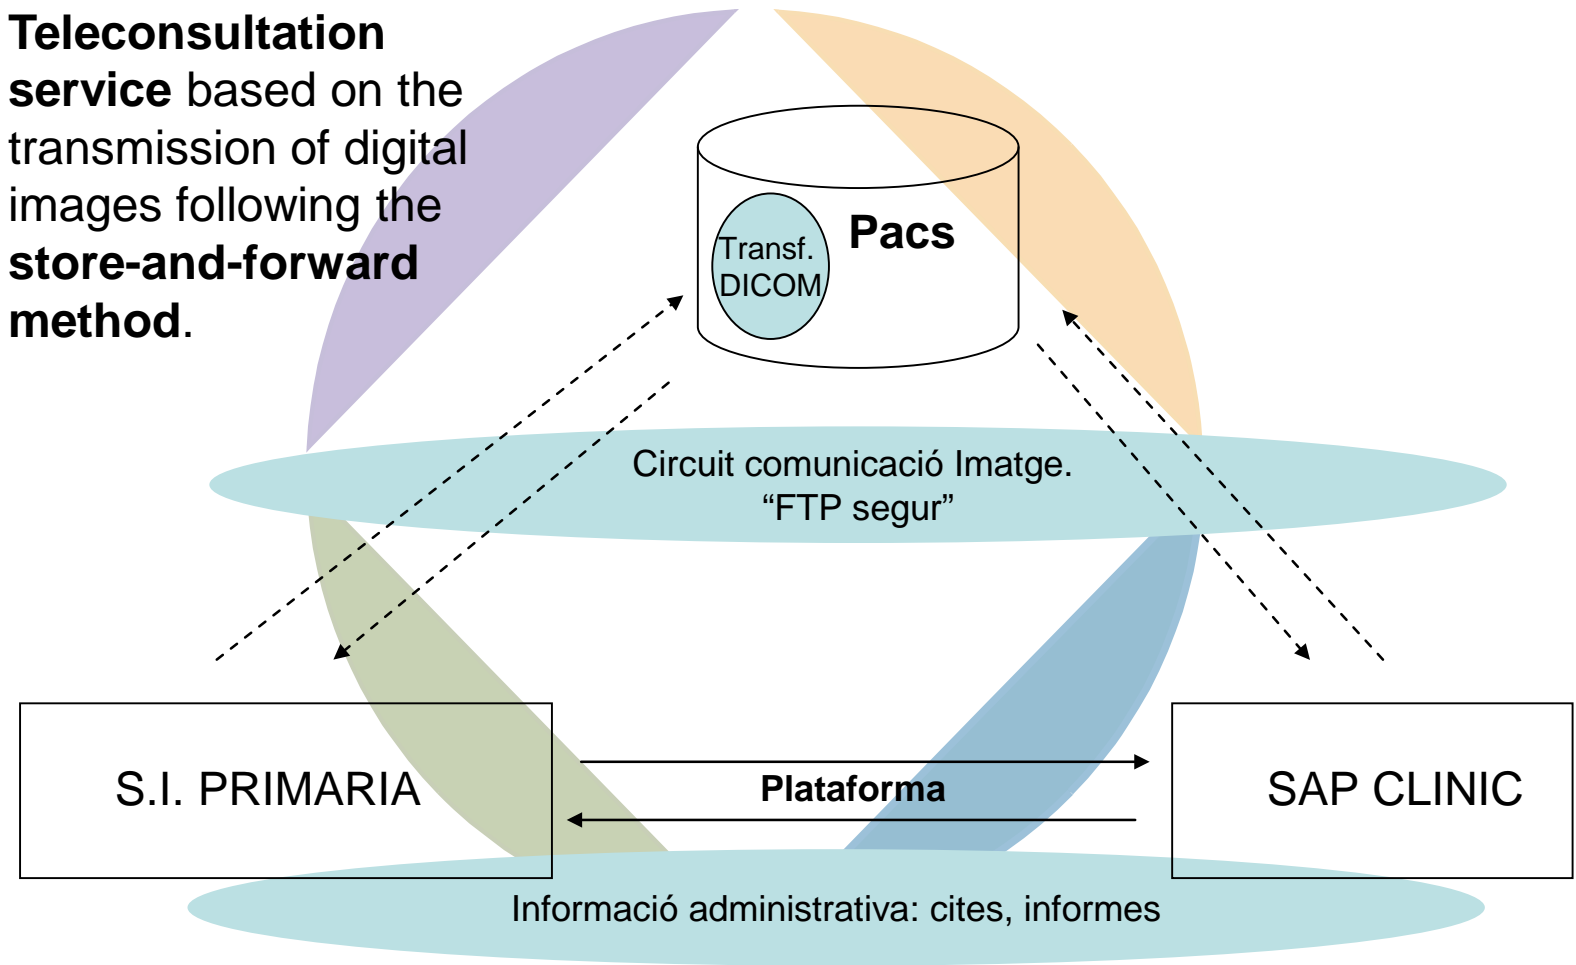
**Teleconsultation service** based on the transmission of digital images following the **store-and-forward method**.

Transf. DICOM

Pacs

Circuit comunicació Imatge.
“FTP segur”

S.I. PRIMARIA

Plataforma

SAP CLINIC

Informació administrativa: cites, informes